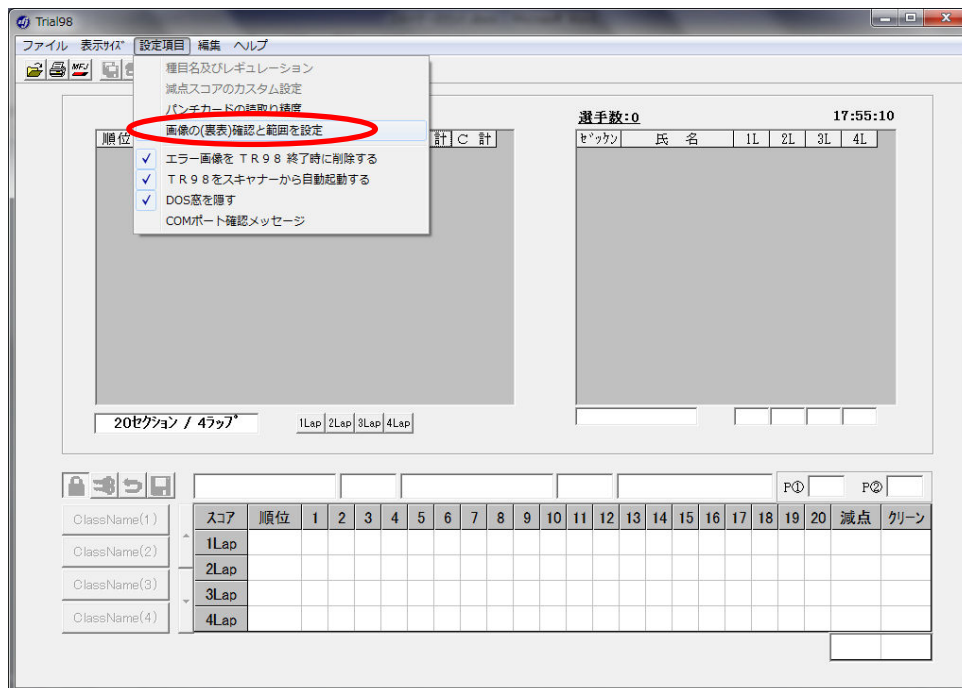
Trial98

ファイル 表示ｻｲｽﾞ 設定項目 編集 ヘルプ

種目名及びレギュレーション
減点スコアのカスタム設定
パンチカードの読取り精度
画像の(裏表)確認と範囲を設定
✓ エラー画像を ＴＲ９８ 終了時に削除する
✓ ＴＲ９８をスキャナーから自動起動する
✓ DOS窓を隠す
COMポート確認メッセージ

順位

計 C 計

選手数:0

17:55:10

| ｾﾞｯｹﾝ | 氏 名 | 1L | 2L | 3L | 4L |
|---|---|---|---|---|---|

20セクション / 4ラップ

1Lap 2Lap 3Lap 4Lap

P① P②

ClassName(1)
ClassName(2)
ClassName(3)
ClassName(4)

| スコア | 順位 | 1 | 2 | 3 | 4 | 5 | 6 | 7 | 8 | 9 | 10 | 11 | 12 | 13 | 14 | 15 | 16 | 17 | 18 | 19 | 20 | 減点 | クリーン |
|---|---|---|---|---|---|---|---|---|---|---|---|---|---|---|---|---|---|---|---|---|---|---|---|
| 1Lap | | | | | | | | | | | | | | | | | | | | | | | |
| 2Lap | | | | | | | | | | | | | | | | | | | | | | | |
| 3Lap | | | | | | | | | | | | | | | | | | | | | | | |
| 4Lap | | | | | | | | | | | | | | | | | | | | | | | |